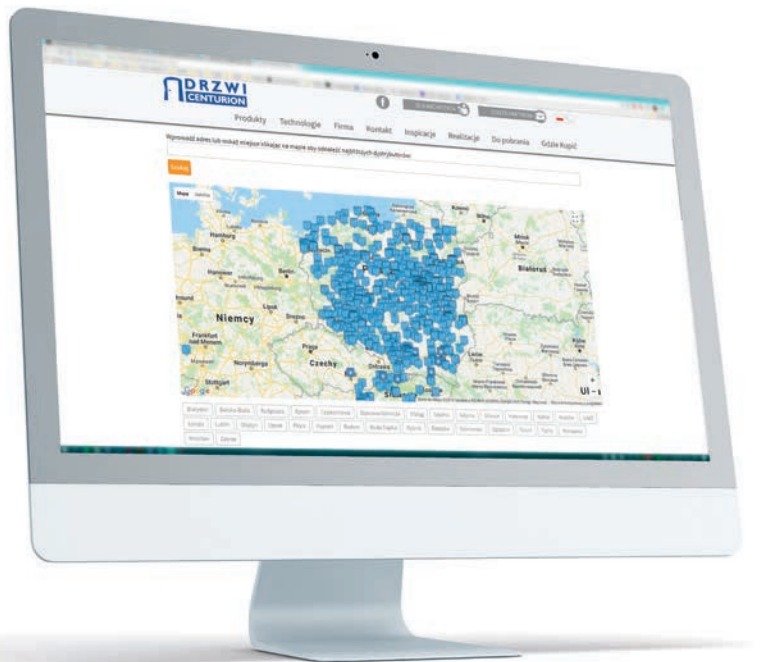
DRZWI
CENTURION

Produkty Technologie Firma Kontakt Inspiracje Realizacje Do pobrania Gdzie Kupić

Wprowadź adres lub wskaż miejsce klikając na mapie aby odnaleźć najbliższych dystrybutorów

Szukaj

Mapa Satelita

Hamburg
Bremen
Hanower
Berlin
Lipsk
Drezno
Niemcy
Frankfurt nad Menem
Norymberga
Praga
Czechy
Stuttgart
Ostrawa
Mińsk
Białoruś
Kijów
Ukr
Google

Białystok | Bielsko-Biała | Bydgoszcz | Bytom | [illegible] | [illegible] | Elbląg | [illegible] | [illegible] | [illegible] | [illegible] | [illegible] | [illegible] | Łódź | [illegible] | Lublin | Olsztyn | Opole | Płock | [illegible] | Radom | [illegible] | Rybnik | Rzeszów | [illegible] | Szczecin | Toruń | Tychy | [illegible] | Wrocław | Zabrze